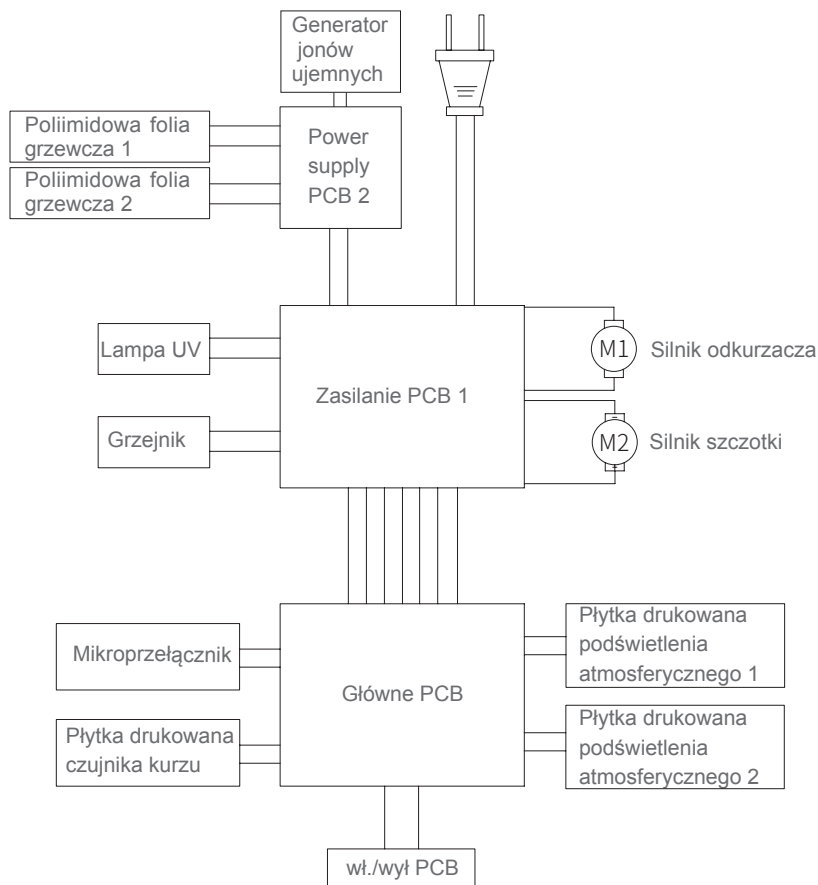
Generator jonów ujemnych

Poliimidowa folia grzewcza 1

Poliimidowa folia grzewcza 2

Power supply PCB 2

Lampa UV

Zasilanie PCB 1

M1 Silnik odkurzacza

Grzejnik

M2 Silnik szczotki

Mikroprzełącznik

Główne PCB

Płytka drukowana podświetlenia atmosferycznego 1

Płytka drukowana czujnika kurzu

Płytka drukowana podświetlenia atmosferycznego 2

wł./wył PCB